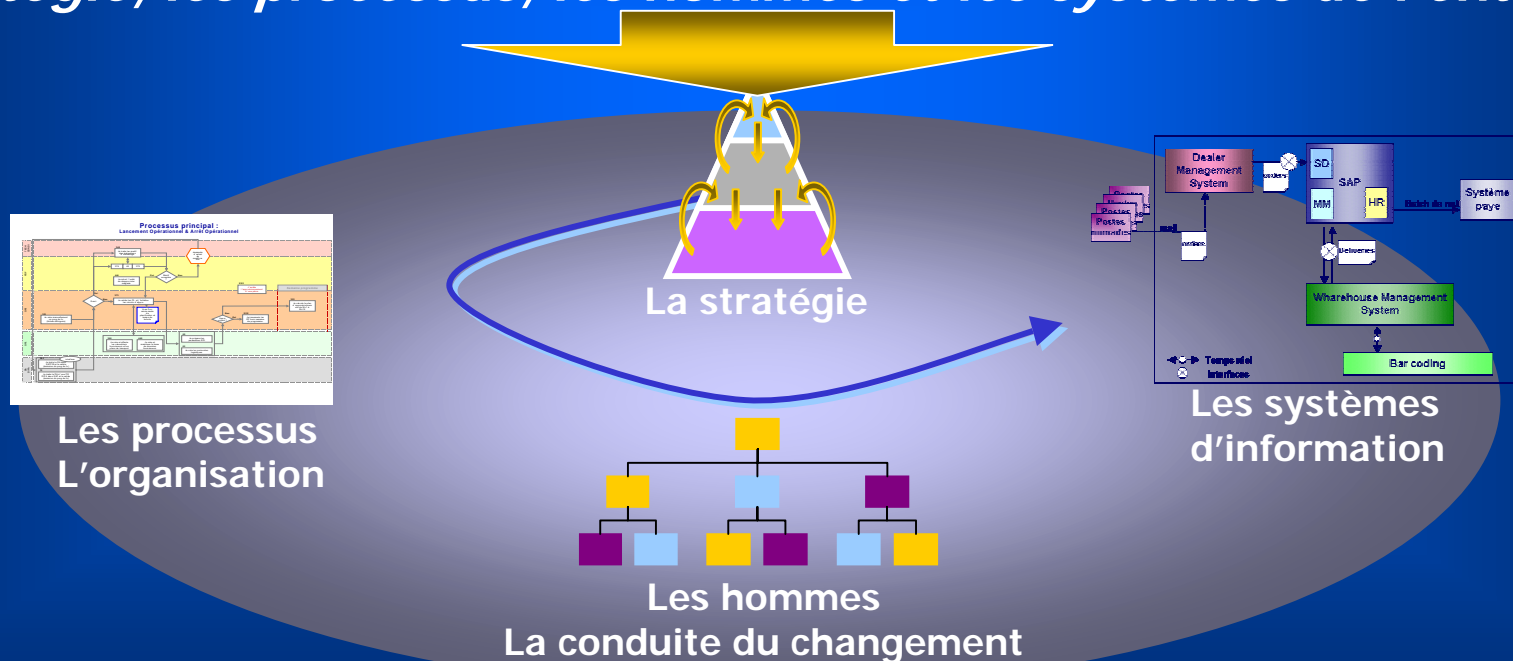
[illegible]tégie, les processus, les hommes et les systèmes de l'entr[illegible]

Processus principal :
Lancement Opérationnel & Arrêt Opérationnel

La stratégie

Dealer Management System

orders

SD

SAP

MM

HR

Batch du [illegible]

Système paye

Postes
Postes
Postes
Postes

mail

orders

Deliveries

Wharehouse Management System

Bar coding

Temps réel
Interfaces

Les processus
L'organisation

Les systèmes d'information

Les hommes
La conduite du changement